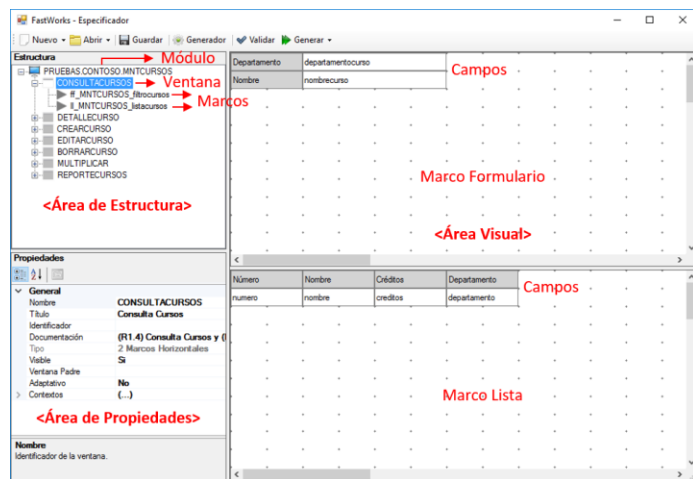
FastWorks - Especificador

Nuevo ▾ Abrir ▾ Guardar Generador Validar Generar ▾

Estructura

PRUEBAS.CONTOSO.MNTCURSOS
CONSULTACURSOS
ff_MNTCURSOS_filtrocursos
ll_MNTCURSOS_listacursos
DETALLECURSO
CREARCURSO
EDITARCURSO
BORRARCURSO
MULTIPLICAR
REPORTECURSOS

Módulo
Ventana
Marcos

<Área de Estructura>

Propiedades

General
| | |
|---|---|
| Nombre | CONSULTACURSOS |
| Título | Consulta Cursos |
| Identificador | |
| Documentación | (R1.4) Consulta Cursos y ( |
| Tipo | 2 Marcos Horizontales |
| Visible | Sí |
| Ventana Padre | |
| Adaptativo | No |
| Contextos | (...) |

<Área de Propiedades>

Nombre
Identificador de la ventana.

| Departamento | departamentocurso |
|---|---|
| Nombre | nombrecurso |

Campos

Marco Formulario

<Área Visual>

| Número | Nombre | Créditos | Departamento |
|---|---|---|---|
| numero | nombre | creditos | departamento |

Campos

Marco Lista